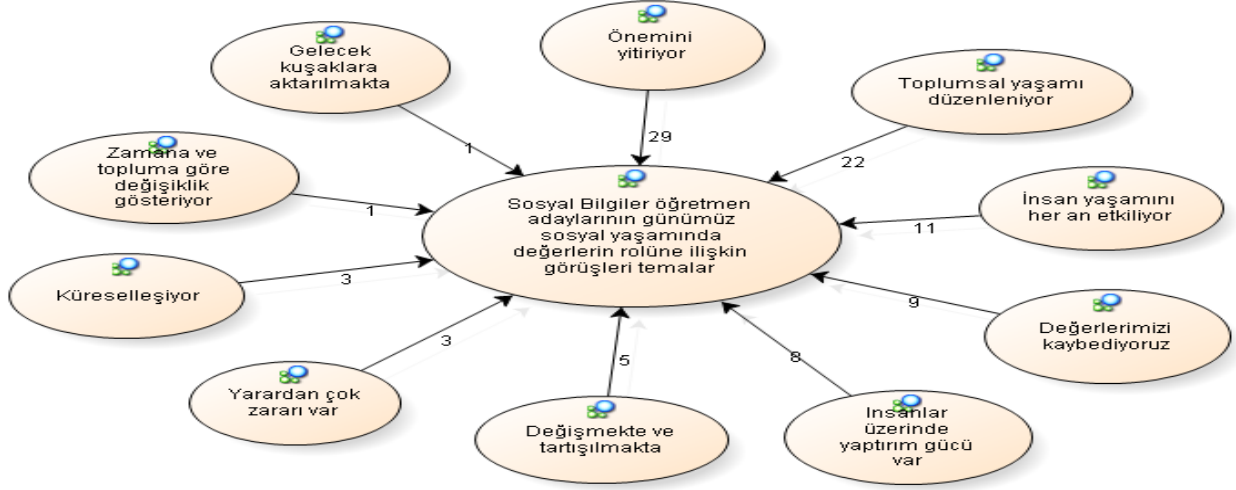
Gelecek kuşaklara aktarılmakta

1

Önemini yitiriyor

29

Toplumsal yaşamı düzenleniyor

22

Zamana ve topluma göre değişiklik gösteriyor

1

Sosyal Bilgiler öğretmen adaylarının günümüz sosyal yaşamında değerlerin rolüne ilişkin görüşleri temalar

İnsan yaşamını her an etkiliyor

11

Küreselleşiyor

3

9

Değerlerimizi kaybediyoruz

3

Yarardan çok zararı var

5

Değişmekte ve tartışılmakta

8

İnsanlar üzerinde yaptırım gücü var